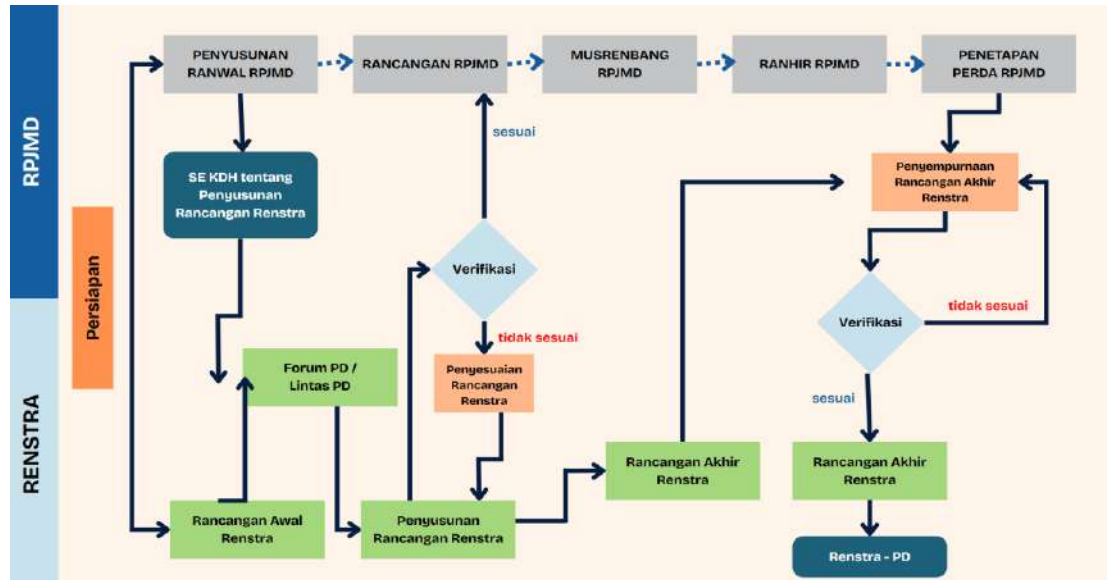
RPJMD

RENSTRA

Persiapan

PENYUSUNAN RANWAL RPJMD

RANCANGAN RPJMD

MUSRENBANG RPJMD

RANHIR RPJMD

PENETAPAN PERDA RPJMD

SE KDH tentang Penyusunan Rancangan Renstra

sesuai

Verifikasi

tidak sesuai

Penyesuaian Rancangan Renstra

Forum PD / Lintas PD

Rancangan Awal Renstra

Penyusunan Rancangan Renstra

Rancangan Akhir Renstra

Penyempurnaan Rancangan Akhir Renstra

Verifikasi

tidak sesuai

sesuai

Rancangan Akhir Renstra

Renstra - PD